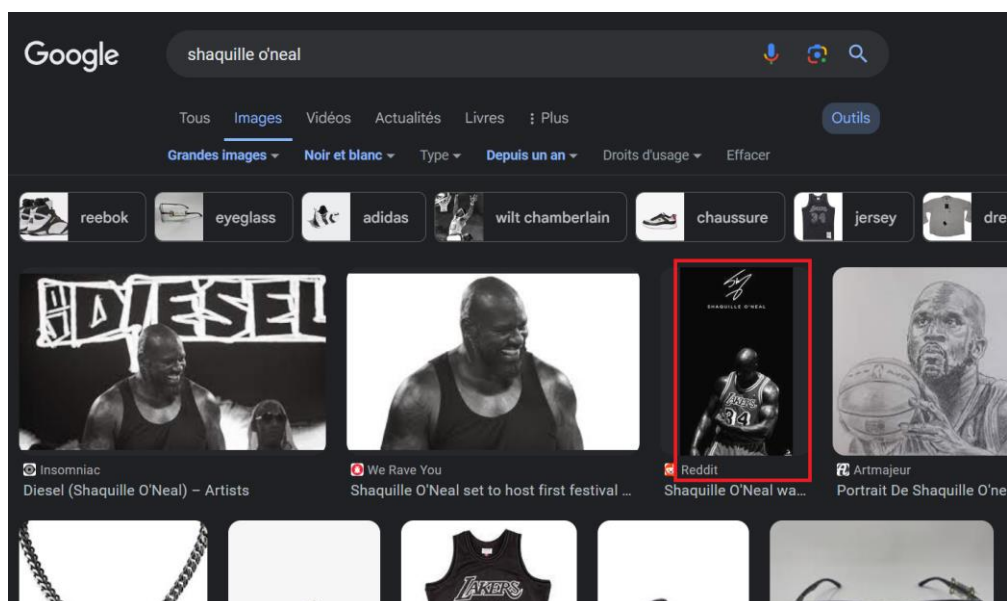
Google

shaquille o'neal

Tous Images Vidéos Actualités Livres ⋮ Plus

Outils

Grandes images ▾ Noir et blanc ▾ Type ▾ Depuis un an ▾ Droits d'usage ▾ Effacer

reebok eyeglass adidas wilt chamberlain chaussure jersey dre

DIESEL

SHAQUILLE O'NEAL

LAKERS 34

Insomniac
Diesel (Shaquille O'Neal) – Artists

We Rave You
Shaquille O'Neal set to host first festival ...

Reddit
Shaquille O'Neal wa...

Artmajeur
Portrait De Shaquille O'Ne

LAKERS